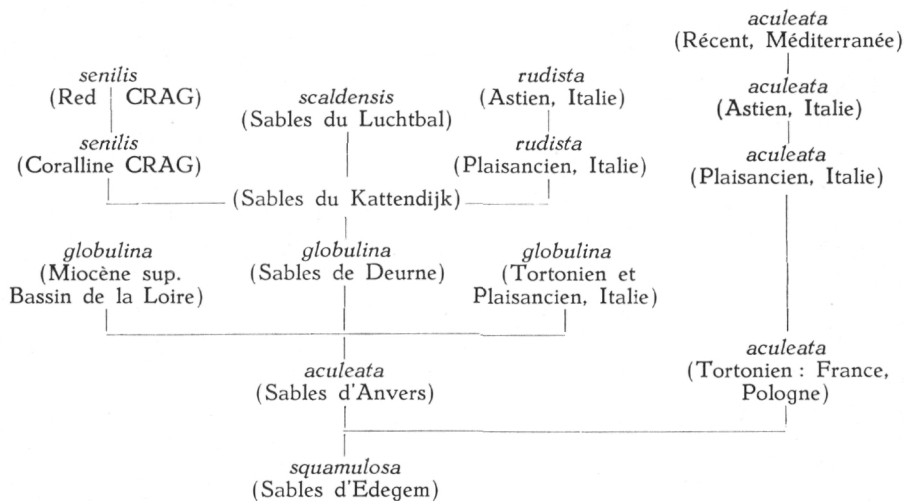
aculeata
(Récent, Méditerranée)

senilis
(Red CRAG)

scaldensis
(Sables du Luchtbal)

rudista
(Astien, Italie)

aculeata
(Astien, Italie)

senilis
(Coralline CRAG)

rudista
(Plaisancien, Italie)

aculeata
(Plaisancien, Italie)

(Sables du Kattendijk)

globulina
(Miocène sup. Bassin de la Loire)

globulina
(Sables de Deurne)

globulina
(Tortonien et Plaisancien, Italie)

aculeata
(Sables d'Anvers)

aculeata
(Tortonien : France, Pologne)

squamulosa
(Sables d'Edegem)